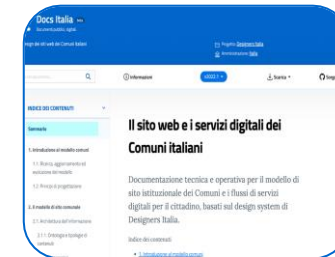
Docs Italia beta
Documenti pubblici digitali

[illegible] e dei servizi dei Comuni italiani

Progetto: Designers Italia
Amministrazione: Italia

Informazioni
vBOZZA
Scarica
Segn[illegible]

INDICE DEI CONTENUTI

Sommario

1. Introduzione al modello comuni

1.1. Ricerca, aggiornamento ed evoluzione del modello

1.2. Principi di progettazione

2. Il modello di sito comunale

2.1. Architettura dell'informazione

2.1.1. Ontologie e tipologie di contenuto

Il sito web e i servizi digitali dei Comuni italiani

Documentazione tecnica e operativa per il modello di sito istituzionale dei Comuni e i flussi di servizi digitali per il cittadino, basati sul design system di Designers Italia.

Indice dei contenuti

1. Introduzione al modello comuni